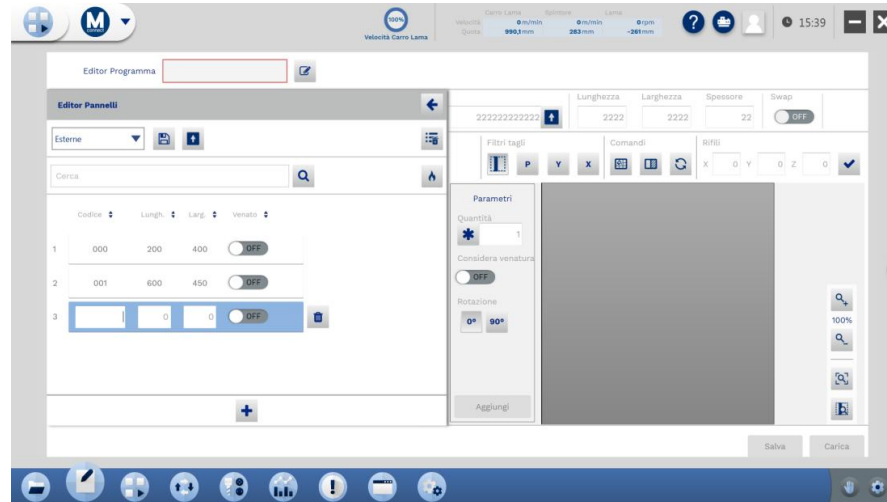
M

100%
Velocità Carro Lama

Carro Lama Spintore Lama
Velocità 0 m/min 0 m/min 0 rpm
Quota 990,1 mm 283 mm -261 mm

15:39

Editor Programma

Editor Pannelli

Esterne

Cerca

| | Codice | Lungh. | Larg. | Venato |
|---|---|---|---|---|
| 1 | 000 | 200 | 400 | OFF |
| 2 | 001 | 600 | 450 | OFF |
| 3 | | 0 | 0 | OFF |

+

Lunghezza Larghezza Spessore Swap
222222222222 2222 2222 22 OFF

Filtri tagli
P Y X
Comandi
Rifili
X 0 Y 0 Z 0

Parametri
Quantità
1
Considera venatura
OFF
Rotazione
0° 90°

Aggiungi

100%

Salva Carica